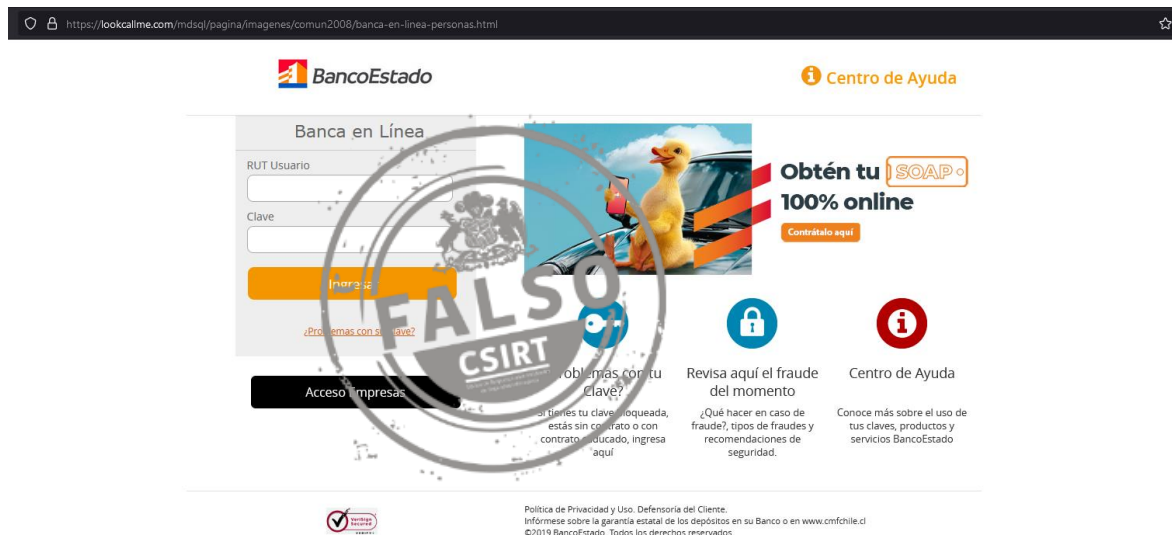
https://lookcallme.com/mdsql/pagina/imagenes/comun2008/banca-en-linea-personas.html

BancoEstado

Centro de Ayuda

Banca en Línea

RUT Usuario

Clave

Ingresa

¿Problemas con su clave?

Acceso Empresas

Obtén tu SOAP

100% online

Contrátalo aquí

FALSO

CSIRT

Problemas con tu Clave?

Si tienes tu clave bloqueada, estás sin contrato o con contrato caducado, ingresa aquí

Revisa aquí el fraude del momento

¿Qué hacer en caso de fraude?, tipos de fraudes y recomendaciones de seguridad.

Centro de Ayuda

Conoce más sobre el uso de tus claves, productos y servicios BancoEstado

Verisign Secured

Política de Privacidad y Uso. Defensoría del Cliente.
Infórmese sobre la garantía estatal de los depósitos en su Banco o en www.cmfchile.cl
©2019 BancoEstado. Todos los derechos reservados.